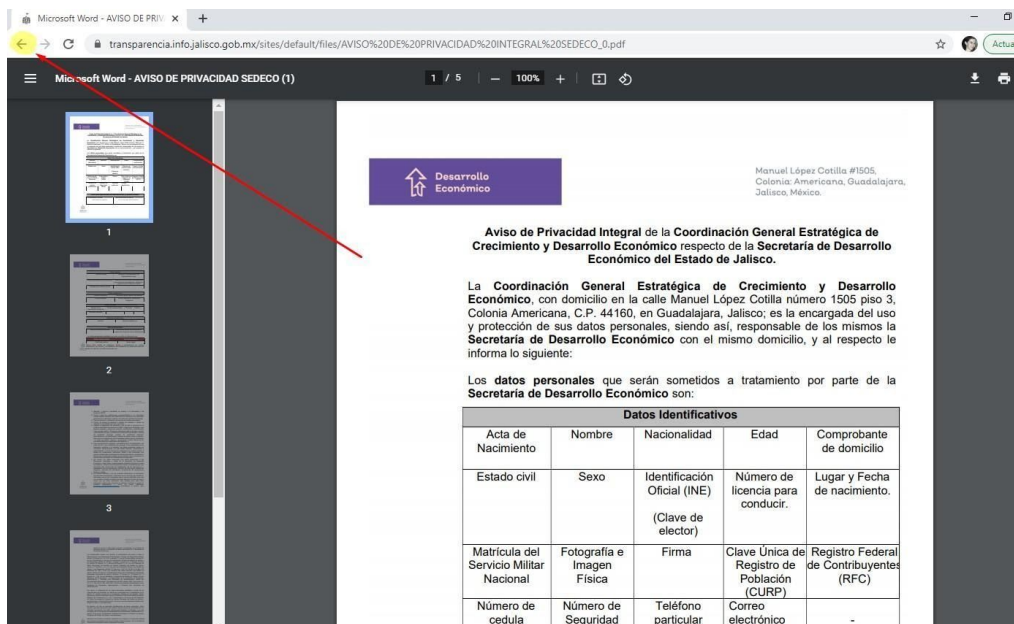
Microsoft Word - AVISO DE PRIV ×

transparencia.info.jalisco.gob.mx/sites/default/files/AVISO%20DE%20PRIVACIDAD%20INTEGRAL%20SEDECO_0.pdf

Actua

Microsoft Word - AVISO DE PRIVACIDAD SEDECO (1)

1 / 5 | — 100% +

1

2

3

Desarrollo Económico

Manuel López Cotilla #1505, Colonia: Americana, Guadalajara, Jalisco, México.

**Aviso de Privacidad Integral** de la **Coordinación General Estratégica de Crecimiento y Desarrollo Económico** respecto de la **Secretaría de Desarrollo Económico del Estado de Jalisco.**

La **Coordinación General Estratégica de Crecimiento y Desarrollo Económico**, con domicilio en la calle Manuel López Cotilla número 1505 piso 3, Colonia Americana, C.P. 44160, en Guadalajara, Jalisco; es la encargada del uso y protección de sus datos personales, siendo así, responsable de los mismos la **Secretaría de Desarrollo Económico** con el mismo domicilio, y al respecto le informa lo siguiente:

Los **datos personales** que serán sometidos a tratamiento por parte de la **Secretaría de Desarrollo Económico** son:

| Datos Identificativos | | | | |
|---|---|---|---|---|
| Acta de Nacimiento | Nombre | Nacionalidad | Edad | Comprobante de domicilio |
| Estado civil | Sexo | Identificación Oficial (INE) (Clave de elector) | Número de licencia para conducir. | Lugar y Fecha de nacimiento. |
| Matrícula del Servicio Militar Nacional | Fotografía e Imagen Física | Firma | Clave Única de Registro de Población (CURP) | Registro Federal de Contribuyentes (RFC) |
| Número de cedula | Número de Seguridad | Teléfono particular | Correo electrónico | - |